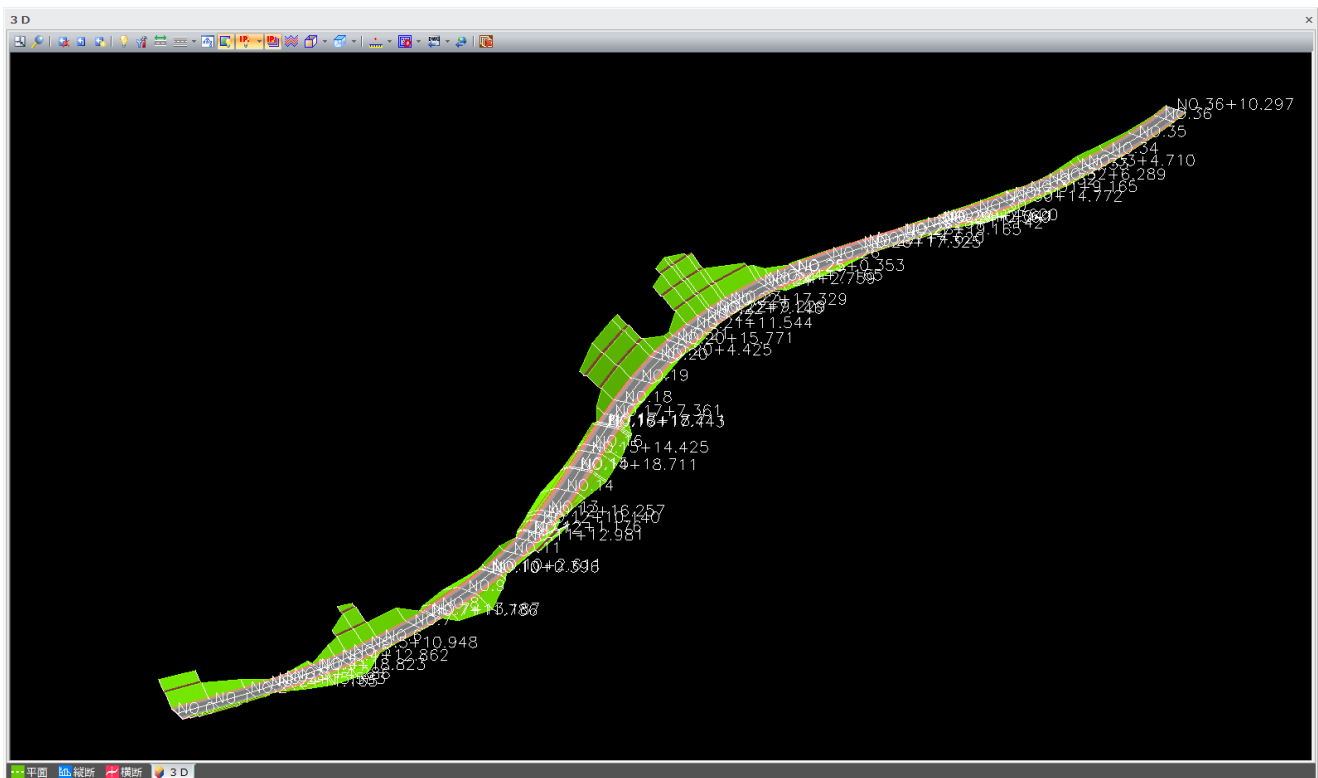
3D
×

NO.36+10.297
NO.36
NO.35
NO.34
NO.33+4.710
NO.32+6.289
NO.29.165
NO.30+14.772
NO.29.165
NO.20+17.525
NO.25+0.353
NO.24+2.759
NO.22+17.329
NO.22+0.146
NO.21+11.544
NO.20+15.771
NO.20+4.425
NO.19
NO.18
NO.17+7.361
NO.16+13.443
NO.15
NO.15+14.425
NO.14+18.711
NO.14
NO.13
NO.12+16.257
NO.12+10.140
NO.12+1.176
NO.11+12.981
NO.11
NO.10+2.846
NO.9
NO.7+13.786
NO.6
NO.5+10.948
NO.4+12.862
NO.3+18.823
NO.0

平面
縦断
横断
3D